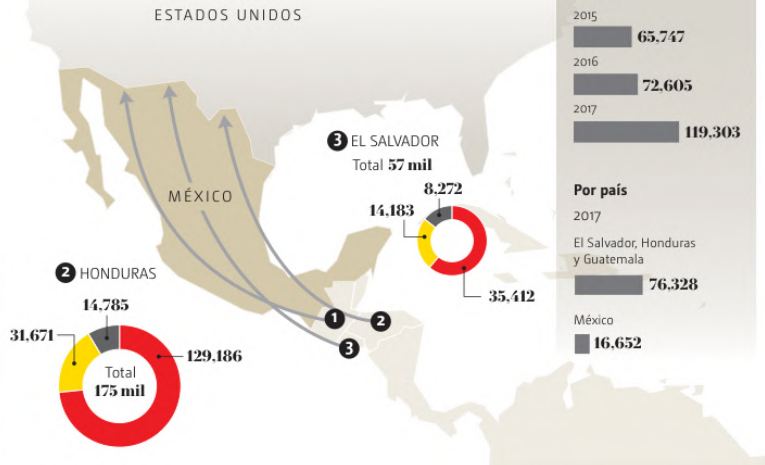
ESTADOS UNIDOS

MÉXICO

3 EL SALVADOR
Total 57 mil

8,272
14,183
35,412

2 HONDURAS

14,785
31,671
129,186
Total
175 mil

1
2
3

2015
65,747
2016
72,605
2017
119,303

Por país
2017
El Salvador, Honduras y Guatemala
76,328
México
16,652